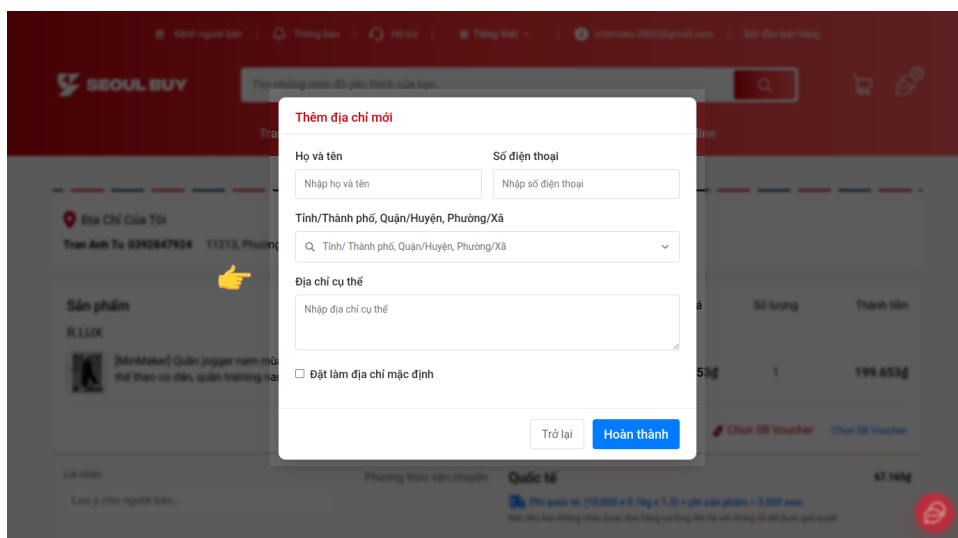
Kênh người bán | Thông báo | Hỗ trợ | Tiếng Việt | Bắt đầu bán hàng

SEOUL BUY

Tìm những món đồ yêu thích của bạn

Thêm địa chỉ mới

Họ và tên

Nhập họ và tên

Số điện thoại

Nhập số điện thoại

Tỉnh/Thành phố, Quận/Huyện, Phường/Xã

Tỉnh/ Thành phố, Quận/Huyện, Phường/Xã

Địa chỉ cụ thể

Nhập địa chỉ cụ thể

Đặt làm địa chỉ mặc định

Trở lại

Hoàn thành

Địa Chỉ Của Tôi

Tran Anh Tu 0392847924 11213, Phường

Sản phẩm

R.LUX

[MinMaker] Quần jogger nam mùa thể thao co dãn, quần training nam

Số lượng

Thành tiền

1

199.653₫

Chọn SB Voucher

Lời nhắn

Lưu ý cho người bán...

Phương thức vận chuyển

Quốc tế

67.165₫